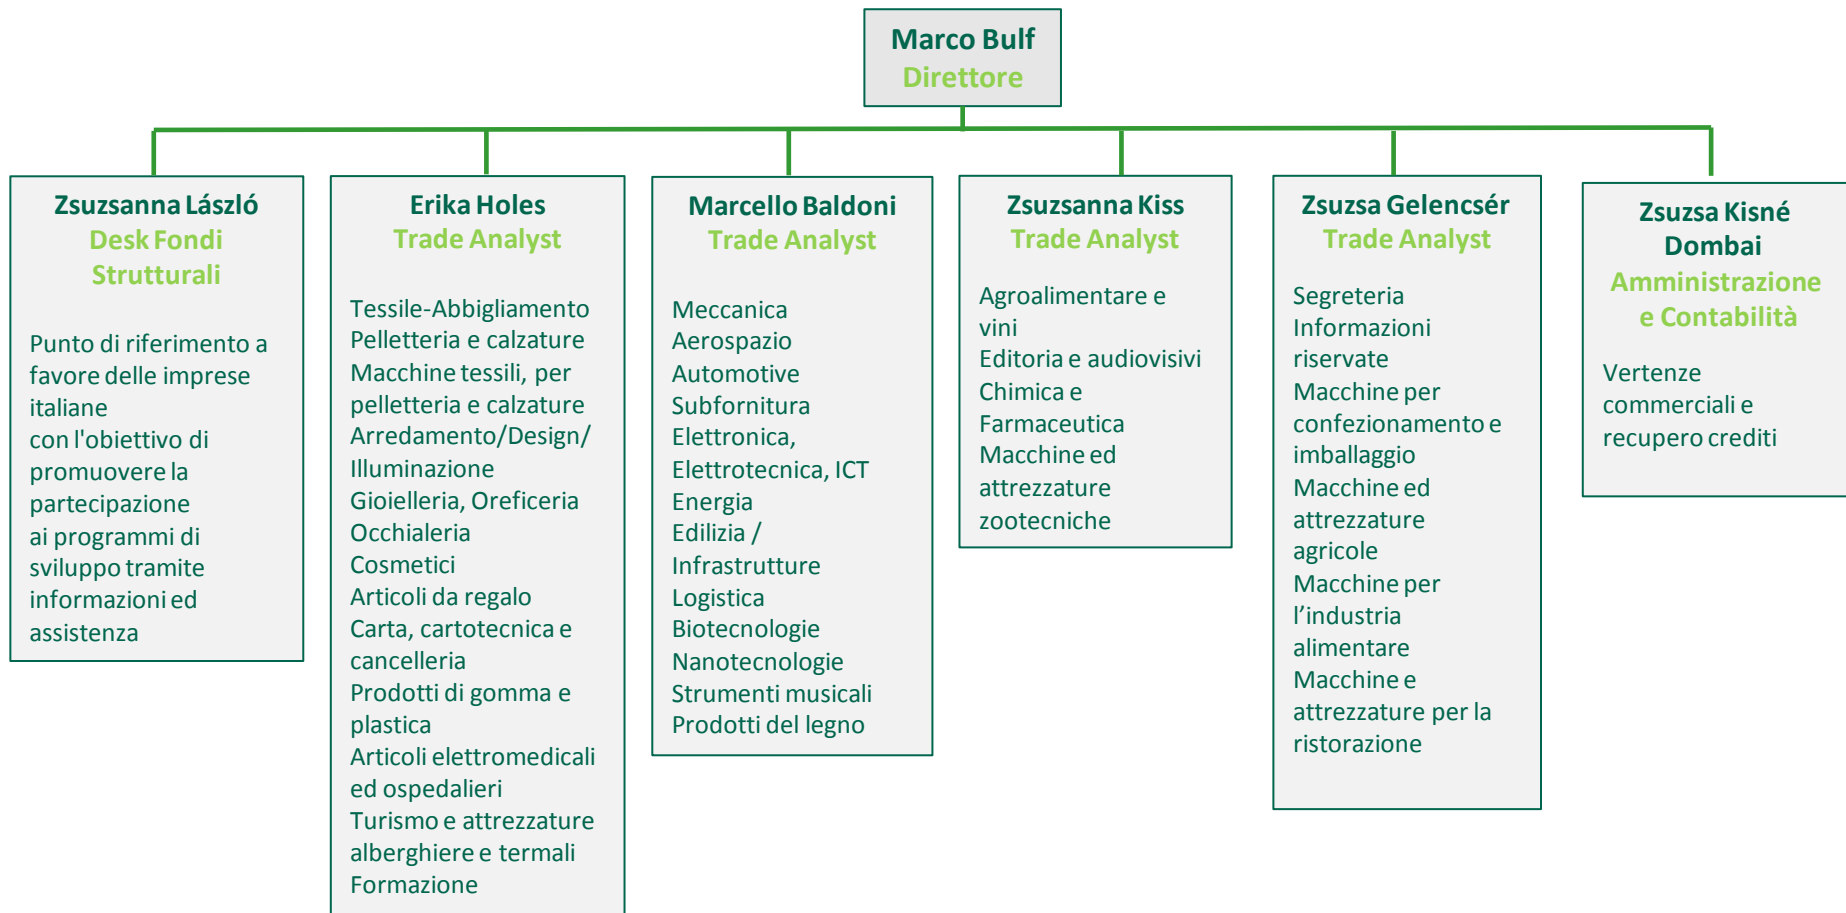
Marco Bulf
Direttore

Zsuzsanna László
Desk Fondi Strutturali

Punto di riferimento a favore delle imprese italiane
con l'obiettivo di promuovere la partecipazione
ai programmi di sviluppo tramite informazioni ed assistenza

Erika Holes
Trade Analyst

Tessile-Abbigliamento
Pelletteria e calzature
Macchine tessili, per pelletteria e calzature
Arredamento/Design/ Illuminazione
Gioielleria, Oreficeria
Occhialeria
Cosmetici
Articoli da regalo
Carta, cartotecnica e cancelleria
Prodotti di gomma e plastica
Articoli elettromedicali ed ospedalieri
Turismo e attrezzature alberghiere e termali
Formazione

Marcello Baldoni
Trade Analyst

Meccanica
Aerospazio
Automotive
Subfornitura
Elettronica, Elettrotecnica, ICT
Energia
Edilizia / Infrastrutture
Logistica
Biotecnologie
Nanotecnologie
Strumenti musicali
Prodotti del legno

Zsuzsanna Kiss
Trade Analyst

Agroalimentare e vini
Editoria e audiovisivi
Chimica e Farmaceutica
Macchine ed attrezzature zootecniche

Zsuzsa Gelencsér
Trade Analyst

Segreteria
Informazioni riservate
Macchine per confezionamento e imballaggio
Macchine ed attrezzature agricole
Macchine per l’industria alimentare
Macchine e attrezzature per la ristorazione

Zsuzsa Kisné Dombai
Amministrazione e Contabilità

Vertenze commerciali e recupero crediti